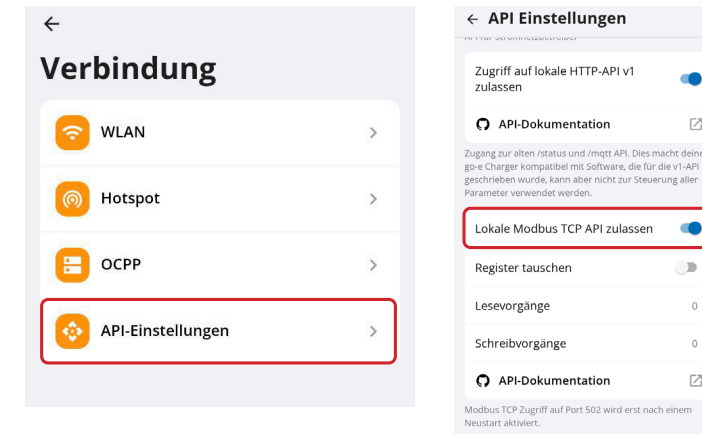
←

Verbindung

WLAN

Hotspot

OCPP

API-Einstellungen

← API Einstellungen

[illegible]

Zugriff auf lokale HTTP-API v1 zulassen

API-Dokumentation

Zugang zur alten /status und /mqtt API. Dies macht deine go-e Charger kompatibel mit Software, die für die v1-API geschrieben wurde, kann aber nicht zur Steuerung aller Parameter verwendet werden.

Lokale Modbus TCP API zulassen

Register tauschen

Lesevorgänge 0

Schreibvorgänge 0

API-Dokumentation

Modbus TCP Zugriff auf Port 502 wird erst nach einem Neustart aktiviert.